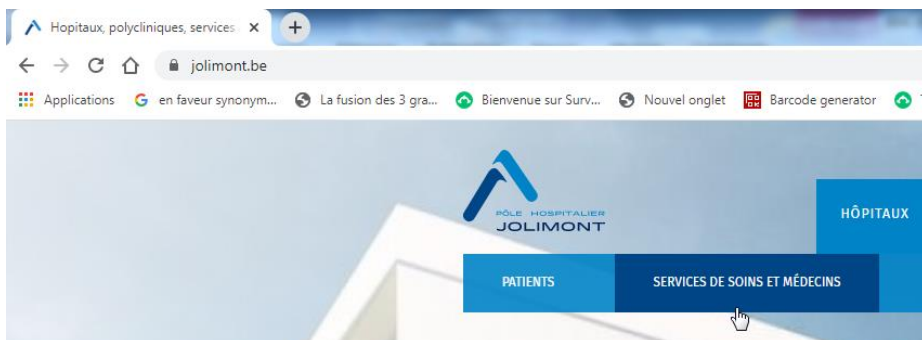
Hopitaux, polycliniques, services ×
+
jolimont.be
Applications
en faveur synonym...
La fusion des 3 gra...
Bienvenue sur Surv...
Nouvel onglet
Barcode generator
PÔLE HOSPITALIER
JOLIMONT
HÔPITAUX
PATIENTS
SERVICES DE SOINS ET MÉDECINS